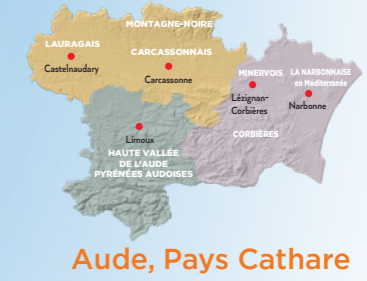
MONTAGNE-NOIRE
LAURAGAIS
Castelnaudary
CARCASSONNAIS
Carcassonne
MINERVOIS
Lézignan-Corbières
LA NARBONNAISE en Méditerranée
Narbonne
Limoux
HAUTE VALLÉE DE L'AUDE PYRÉNÉES AUDOISES
CORBIÈRES

Aude, Pays Cathare